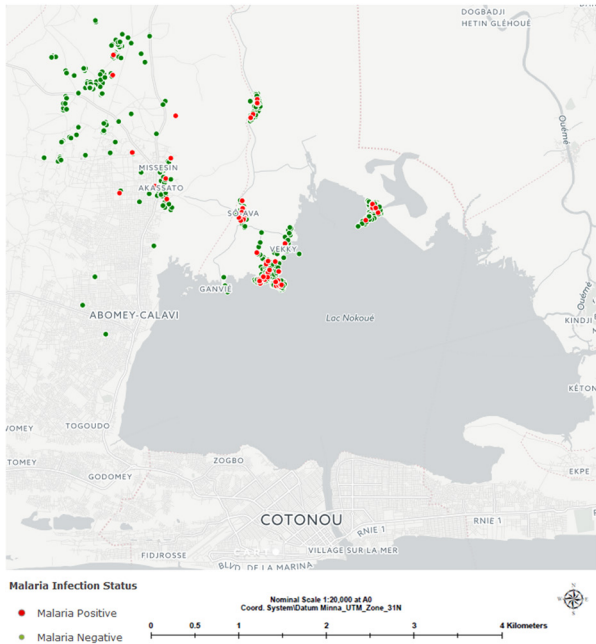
DOGBADJI
HETIN GLEHOUE
Ouémé
MISSESIN
AKASSATO
SO AVA
VEKKY
GANVIE
ABOMEY-CALAVI
Lac Nokoué
KINDJI
KÉTON
VOMEY
TOGOUDO
TOMEY
ZOGBO
GODOMEY
EKPE
COTONOU
RNIE 1
RNIE 1
FIDJROSSE
VILLAGE SUR LA MER
BLVD DE LA MARINA
CARTO

Malaria Infection Status
Malaria Positive
Malaria Negative

Nominal Scale 1:20,000 at A0
Coord. System\Datum Minna_UTM_Zone_31N
0 0.5 1 2 3 4 Kilometers
N